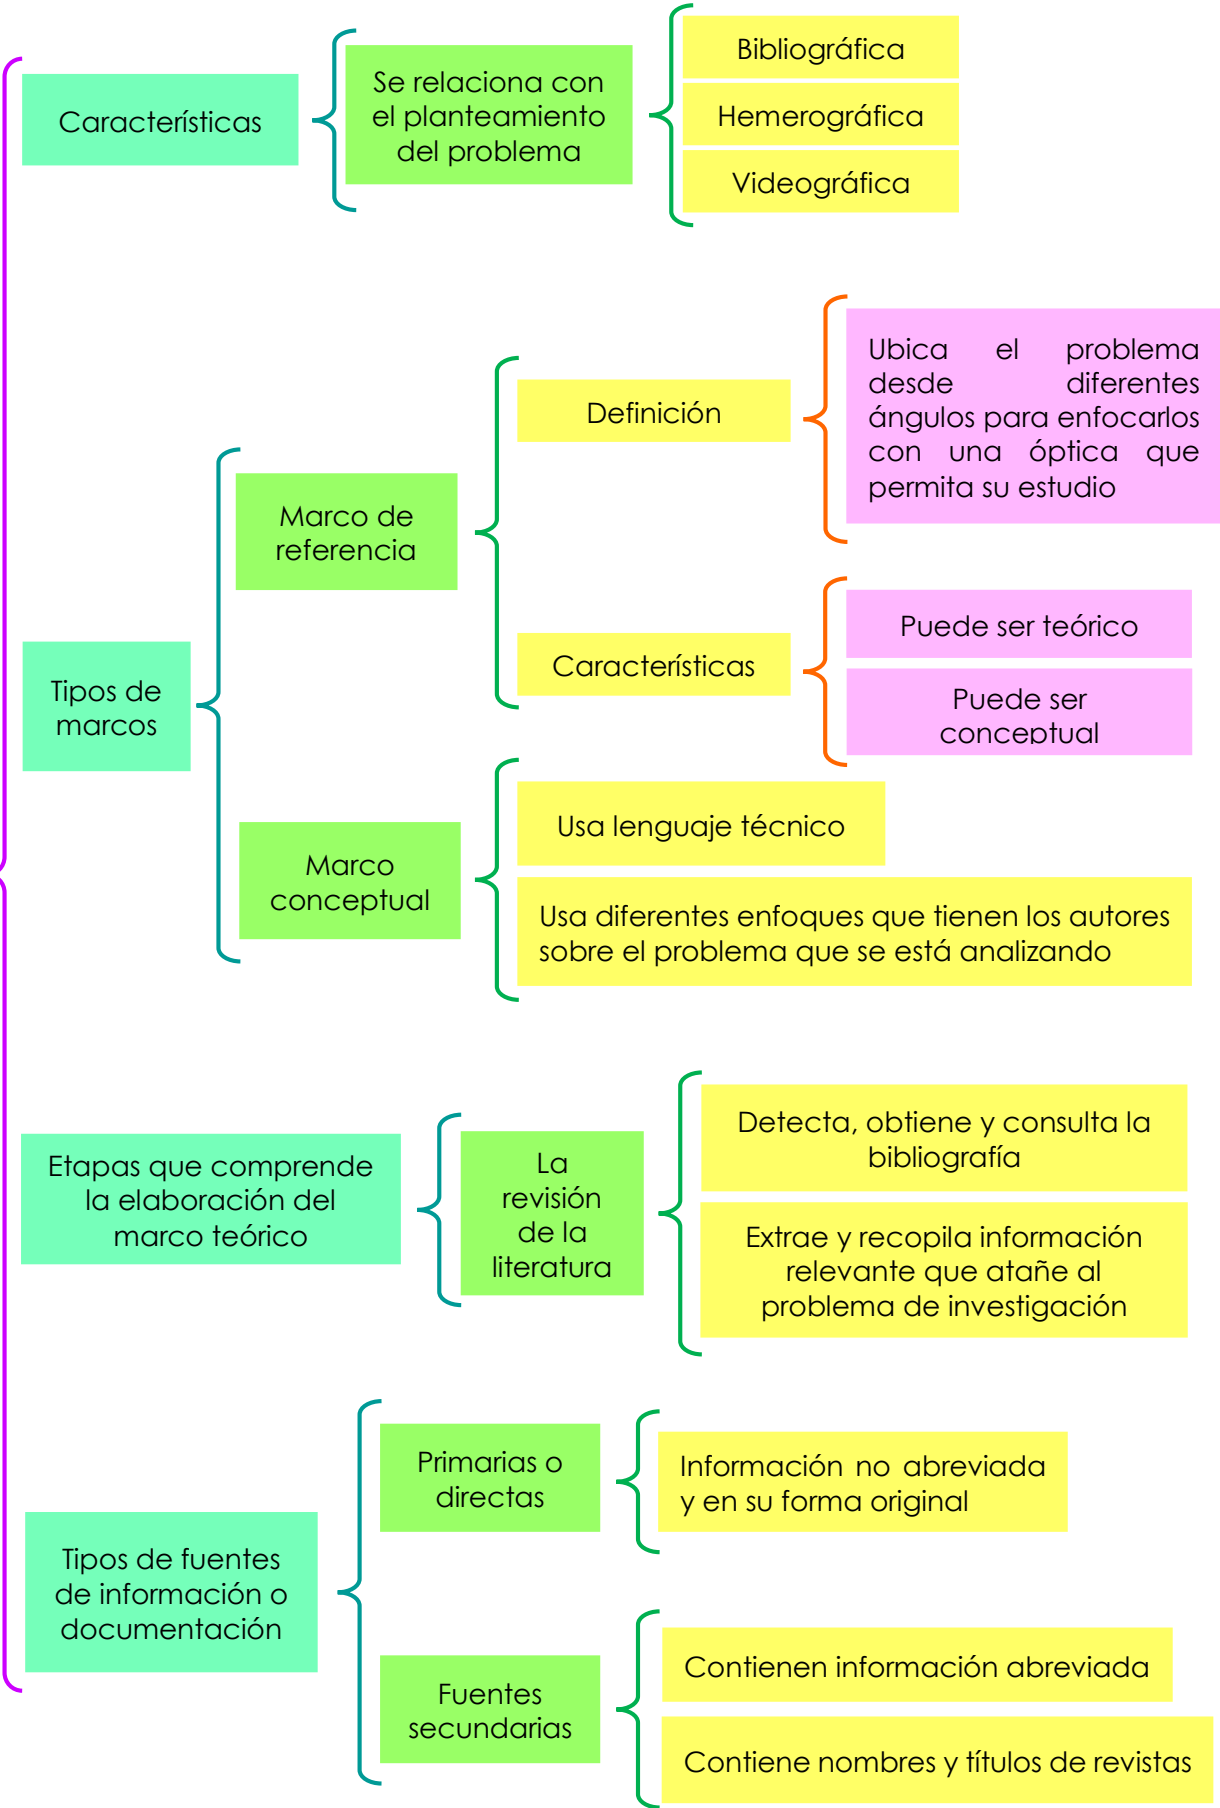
Características

Se relaciona con el planteamiento del problema

Bibliográfica

Hemerográfica

Videográfica

Tipos de marcos

Marco de referencia

Definición

Ubica el problema desde diferentes ángulos para enfocarlos con una óptica que permita su estudio

Características

Puede ser teórico

Puede ser conceptual

Marco conceptual

Usa lenguaje técnico

Usa diferentes enfoques que tienen los autores sobre el problema que se está analizando

Etapas que comprende la elaboración del marco teórico

La revisión de la literatura

Detecta, obtiene y consulta la bibliografía

Extrae y recopila información relevante que atañe al problema de investigación

Tipos de fuentes de información o documentación

Primarias o directas

Información no abreviada y en su forma original

Fuentes secundarias

Contienen información abreviada

Contiene nombres y títulos de revistas